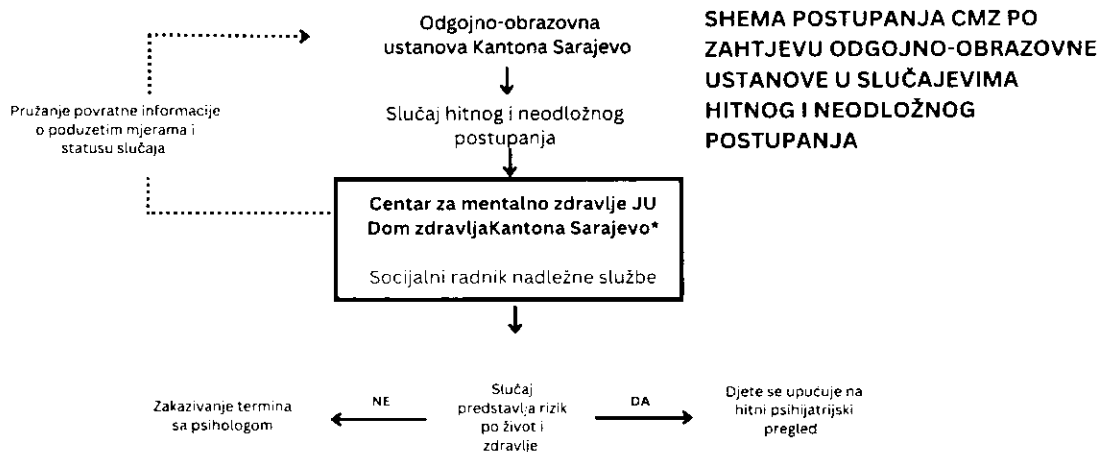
SHEMA POSTUPANJA CMZ PO ZAHTJEVU ODGOJNO-OBRAZOVNE USTANOVE U SLUČAJEVIMA HITNOG I NEODLOŽNOG POSTUPANJA

Odgojno-obrazovna ustanova Kantona Sarajevo

Slučaj hitnog i neodložnog postupanja

Pružanje povratne informacije o poduzetim mjerama i statusu slučaja

Centar za mentalno zdravlje JU Dom zdravljaKantona Sarajevo*

Socijalni radnik nadležne službe

Zakazivanje termina sa psihologom

NE

Slučaj predstavlja rizik po život i zdravlje

DA

Djete se upućuje na hitni psihijatrijski pregled